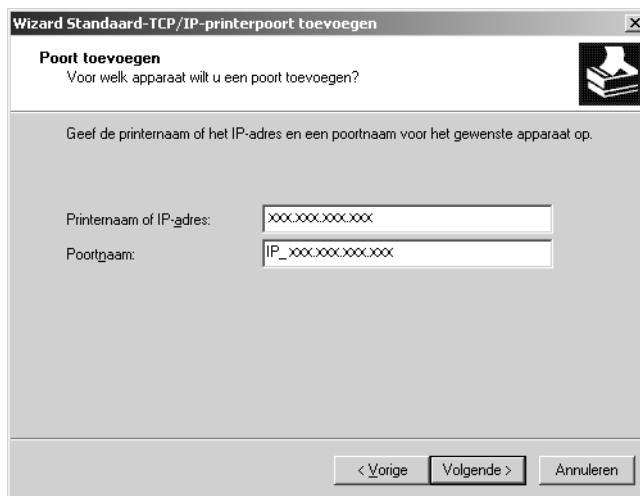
Wizard Standaard-TCP/IP-printerpoort toevoegen

×

Poort toevoegen
Voor welk apparaat wilt u een poort toevoegen?

Geef de printernaam of het IP-adres en een poortnaam voor het gewenste apparaat op.

Printernaam of IP-adres: xxx.xxx.xxx.xxx

Poortnaam: IP_xxx.xxx.xxx.xxx

< Vorige

Volgende >

Annuleren